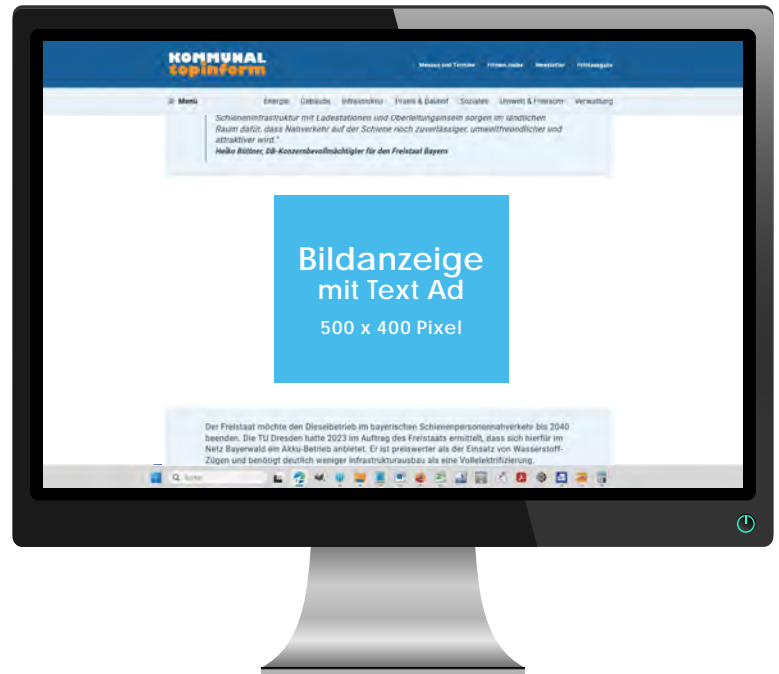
KOMMUNAL topinform

Messen und Termine Firmen-Index Newsletter Printausgabe

≡ Menü Energie Gebäude Infrastruktur Praxis & Bauhof Soziales Umwelt & Freiraum Verwaltung

Schieneninfrastruktur mit Ladestationen und Oberleitungsinseln sorgen im ländlichen Raum dafür, dass Nahverkehr auf der Schiene noch zuverlässiger, umweltfreundlicher und attraktiver wird."
Heiko Büttner, DB-Konzernbevollmächtigter für den Freistaat Bayern

Bildanzeige
mit Text Ad
500 x 400 Pixel

Der Freistaat möchte den Dieselbetrieb im bayerischen Schienenpersonennahverkehr bis 2040 beenden. Die TU Dresden hatte 2023 im Auftrag des Freistaats ermittelt, dass sich hierfür im Netz Bayerwald ein Akku-Betrieb anbietet. Er ist preiswerter als der Einsatz von Wasserstoff-Zügen und benötigt deutlich weniger Infrastrukturausbau als eine Vollelektrifizierung.

Suche